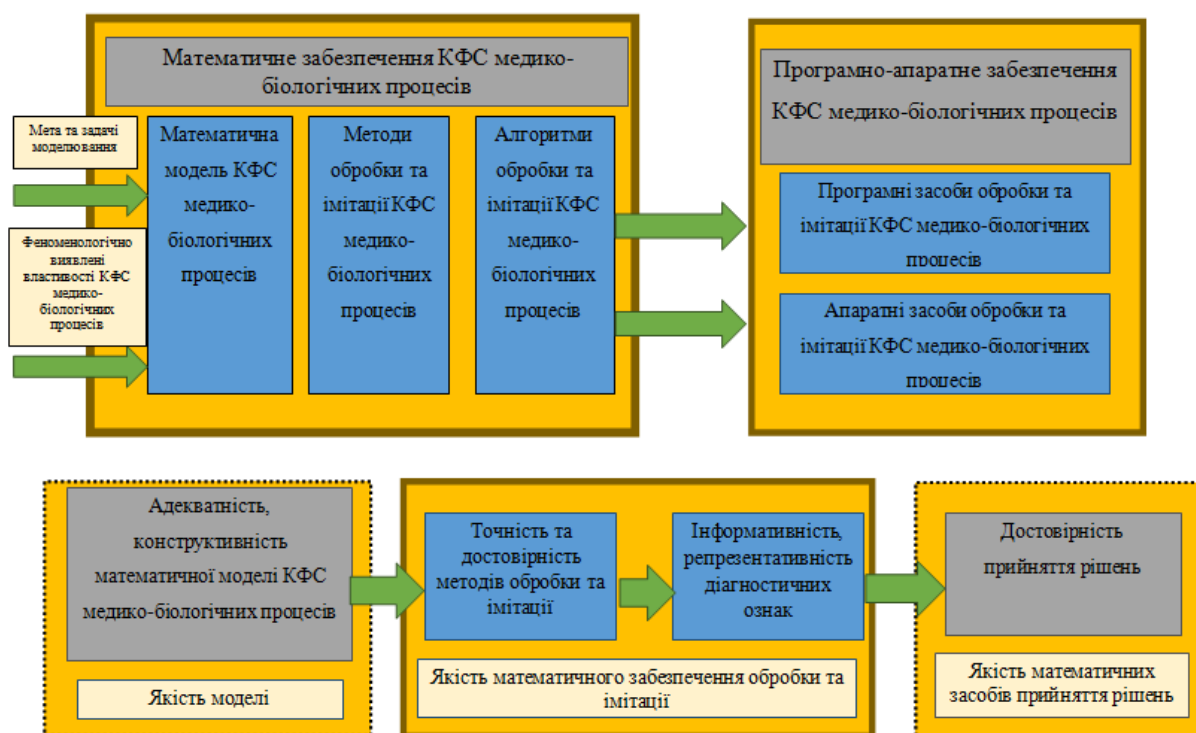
Мета та задачі моделювання

Феноменологічно виявлені властивості КФС медико-біологічних процесів

Математичне забезпечення КФС медико-біологічних процесів

Математична модель КФС медико-біологічних процесів

Методи обробки та імітації КФС медико-біологічних процесів

Алгоритми обробки та імітації КФС медико-біологічних процесів

Програмно-апаратне забезпечення КФС медико-біологічних процесів

Програмні засоби обробки та імітації КФС медико-біологічних процесів

Апаратні засоби обробки та імітації КФС медико-біологічних процесів

Адекватність, конструктивність математичної моделі КФС медико-біологічних процесів

Якість моделі

Точність та достовірність методів обробки та імітації

Інформативність, репрезентативність діагностичних ознак

Якість математичного забезпечення обробки та імітації

Достовірність прийняття рішень

Якість математичних засобів прийняття рішень